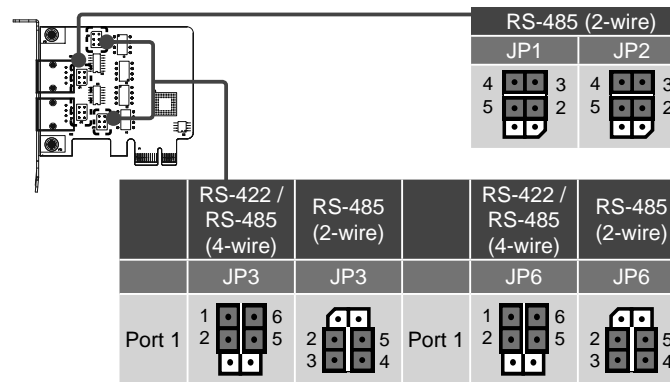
RS-485 (2-wire)

| JP1 | JP2 |
|---|---|
| 4 3 5 2 | 4 3 5 2 |

| | RS-422 / RS-485 (4-wire) | RS-485 (2-wire) | | RS-422 / RS-485 (4-wire) | RS-485 (2-wire) |
|---|---|---|---|---|---|
| | JP3 | JP3 | | JP6 | JP6 |
| Port 1 | 1 6 2 5 | 2 5 3 4 | Port 1 | 1 6 2 5 | 2 5 3 4 |